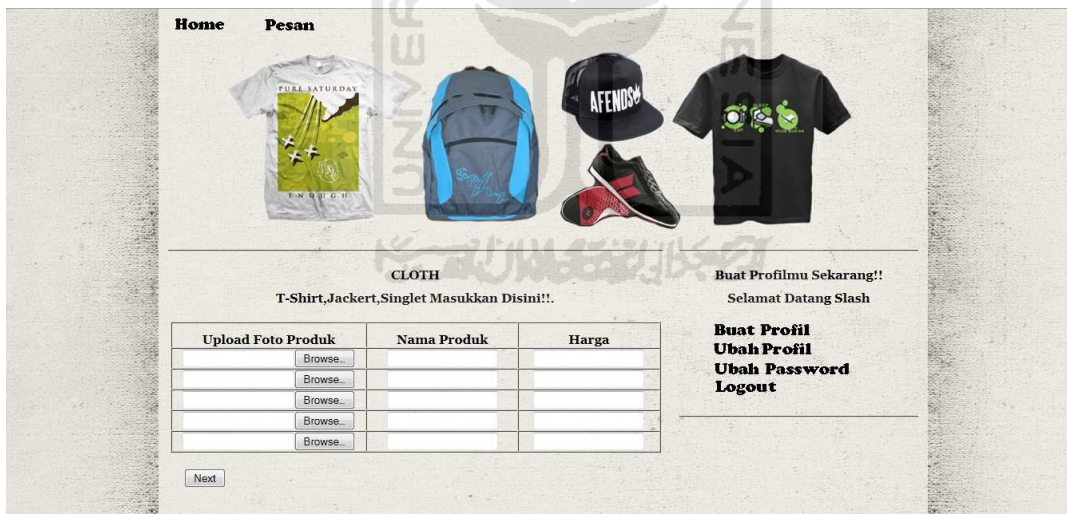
Home Pesan

PURE SATURDAY
ENOUGH

AFENDS

CLOTH
T-Shirt,Jackert,Singlet Masukkan Disini!!.

| Upload Foto Produk | Nama Produk | Harga |
|---|---|---|
| Browse.. | | |
| Browse.. | | |
| Browse.. | | |
| Browse.. | | |
| Browse.. | | |

Next

Buat Profilmu Sekarang!!
Selamat Datang Slash

Buat Profil
Ubah Profil
Ubah Password
Logout